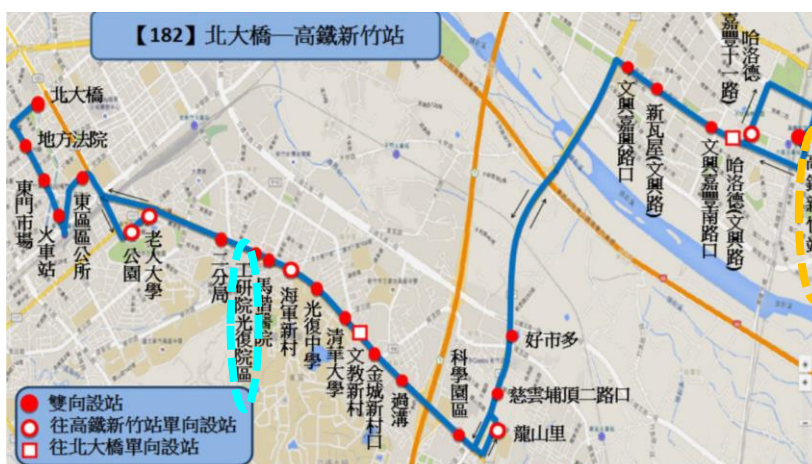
【182】北大橋—高鐵新竹站

北大橋
地方法院
東門市場
火車站
東區區公所
公園
老人大學
二分局
工研院光復院區
馬偕醫院
海軍新村
光復中學
清華大學
文教新村
金城新村口
過溝
科學園區
龍山里
好市多
慈雲埔頂二路口
文興嘉興路口
新瓦屋(文興路)
文興嘉豐南路口
哈洛德(文興路)
嘉豐十一路
哈洛德

雙向設站
往高鐵新竹站單向設站
往北大橋單向設站